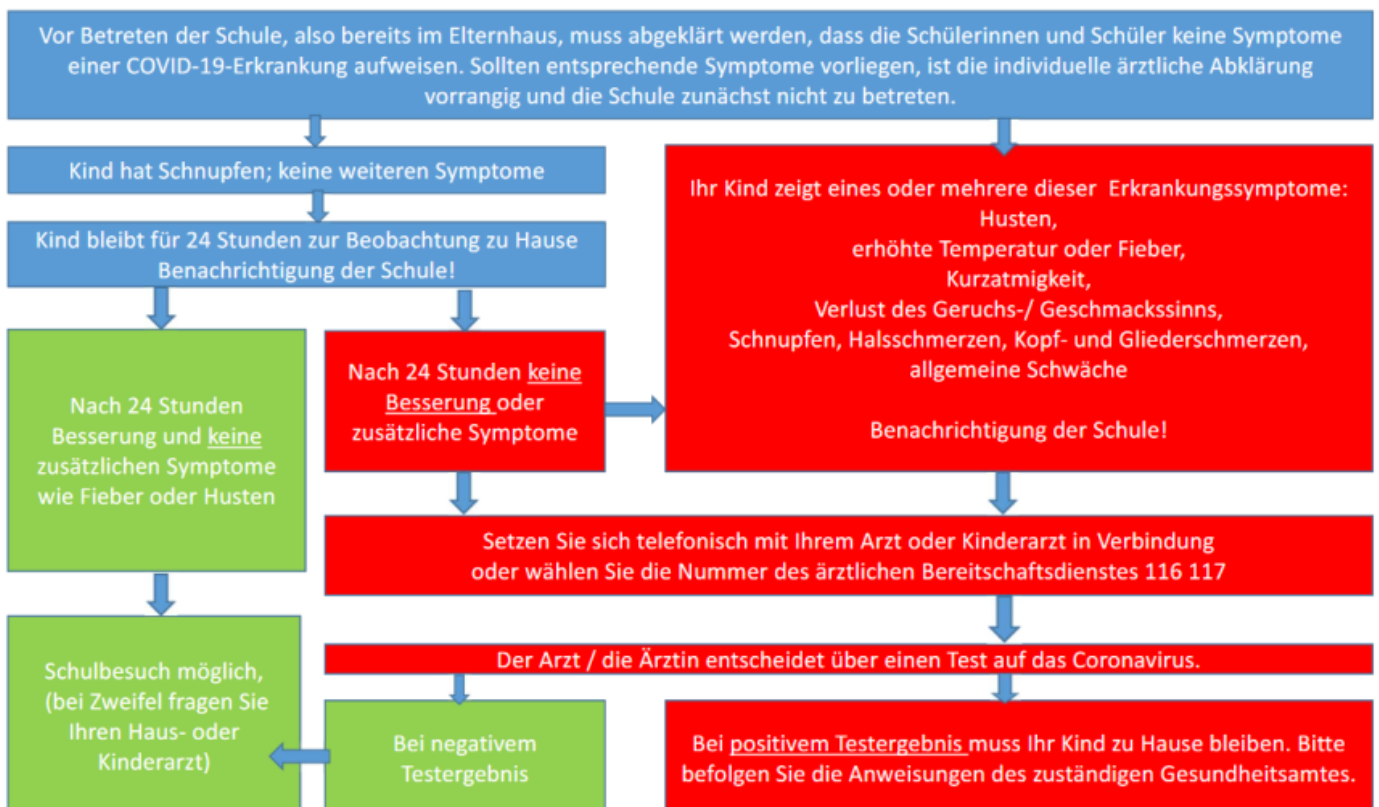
Vor Betreten der Schule, also bereits im Elternhaus, muss abgeklärt werden, dass die Schülerinnen und Schüler keine Symptome einer COVID-19-Erkrankung aufweisen. Sollten entsprechende Symptome vorliegen, ist die individuelle ärztliche Abklärung vorrangig und die Schule zunächst nicht zu betreten.

Kind hat Schnupfen; keine weiteren Symptome

Kind bleibt für 24 Stunden zur Beobachtung zu Hause
Benachrichtigung der Schule!

Ihr Kind zeigt eines oder mehrere dieser Erkrankungssymptome:
Husten,
erhöhte Temperatur oder Fieber,
Kurzatmigkeit,
Verlust des Geruchs-/ Geschmackssinns,
Schnupfen, Halsschmerzen, Kopf- und Gliederschmerzen,
allgemeine Schwäche

Benachrichtigung der Schule!

Nach 24 Stunden Besserung und keine zusätzlichen Symptome wie Fieber oder Husten

Nach 24 Stunden keine Besserung oder zusätzliche Symptome

Setzen Sie sich telefonisch mit Ihrem Arzt oder Kinderarzt in Verbindung oder wählen Sie die Nummer des ärztlichen Bereitschaftsdienstes 116 117

Der Arzt / die Ärztin entscheidet über einen Test auf das Coronavirus.

Schulbesuch möglich, (bei Zweifel fragen Sie Ihren Haus- oder Kinderarzt)

Bei negativem Testergebnis

Bei positivem Testergebnis muss Ihr Kind zu Hause bleiben. Bitte befolgen Sie die Anweisungen des zuständigen Gesundheitsamtes.